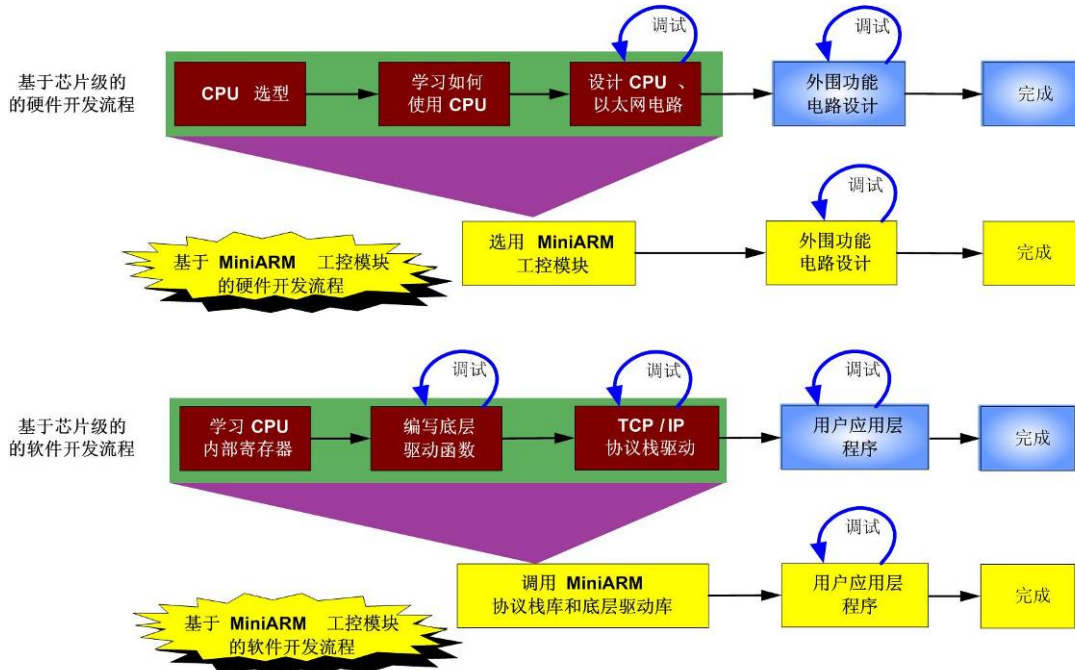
基于芯片级的
的硬件开发流程

CPU 选型

学习如何
使用 CPU

调试

设计 CPU 、
以太网电路

调试

外围功能
电路设计

完成

基于 MiniARM 工控模块
的硬件开发流程

选用 MiniARM
工控模块

调试

外围功能
电路设计

完成

基于芯片级的
的软件开发流程

学习 CPU
内部寄存器

调试

编写底层
驱动函数

调试

TCP / IP
协议栈驱动

调试

用户应用层
程序

完成

基于 MiniARM 工控模块
的软件开发流程

调用 MiniARM
协议栈库和底层驱动库

调试

用户应用层
程序

完成